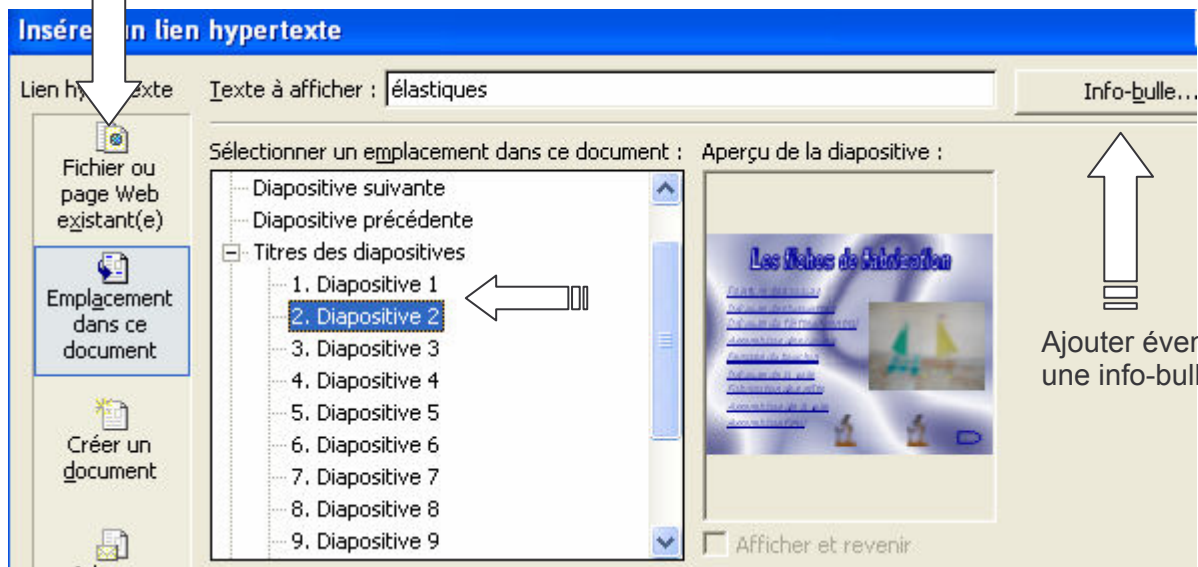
Insére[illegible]n lien hypertexte

Lien hy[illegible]exte

Fichier ou page Web existant(e)

Emplacement dans ce document

Créer un document

Texte à afficher : élastiques

Info-bulle...

Sélectionner un emplacement dans ce document :

Diapositive suivante
Diapositive précédente
Titres des diapositives
1. Diapositive 1
2. Diapositive 2
3. Diapositive 3
4. Diapositive 4
5. Diapositive 5
6. Diapositive 6
7. Diapositive 7
8. Diapositive 8
9. Diapositive 9

Aperçu de la diapositive :

Les fiches de fabrication

Afficher et revenir

Ajouter éven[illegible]
une info-bull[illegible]